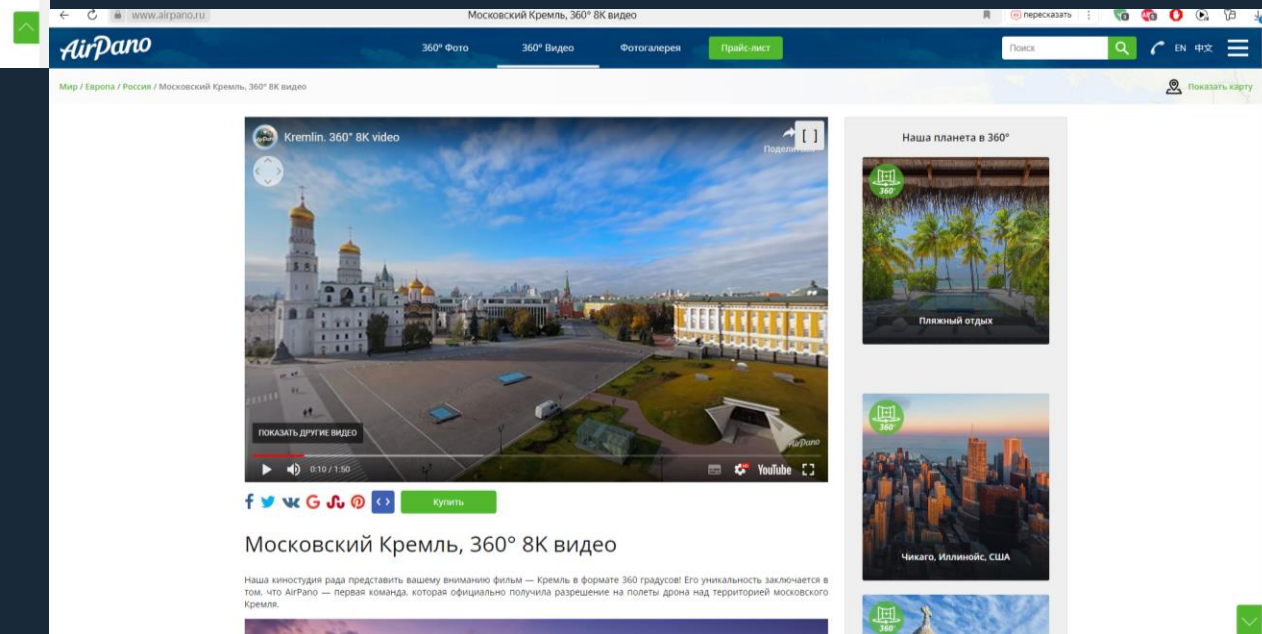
www.airpano.ru
Московский Кремль, 360° 8K видео
пересказать

AirPano
360° Фото
360° Видео
Фотогалерея
Прайс-лист
Поиск
EN 中文

Мир / Европа / Россия / Московский Кремль, 360° 8K видео
Показать карту

Kremlin. 360° 8K video
Поделиться
ПОКАЗАТЬ ДРУГИЕ ВИДЕО
AirPano
0:10 / 1:50
YouTube

Купить

Московский Кремль, 360° 8K видео

Наша киностудия рада представить вашему вниманию фильм — Кремль в формате 360 градусов! Его уникальность заключается в том, что AirPano — первая команда, которая официально получила разрешение на полеты дрона над территорией московского Кремля.

Наша планета в 360°
360°
Пляжный отдых
360°
Чикаго, Иллинойс, США
360°